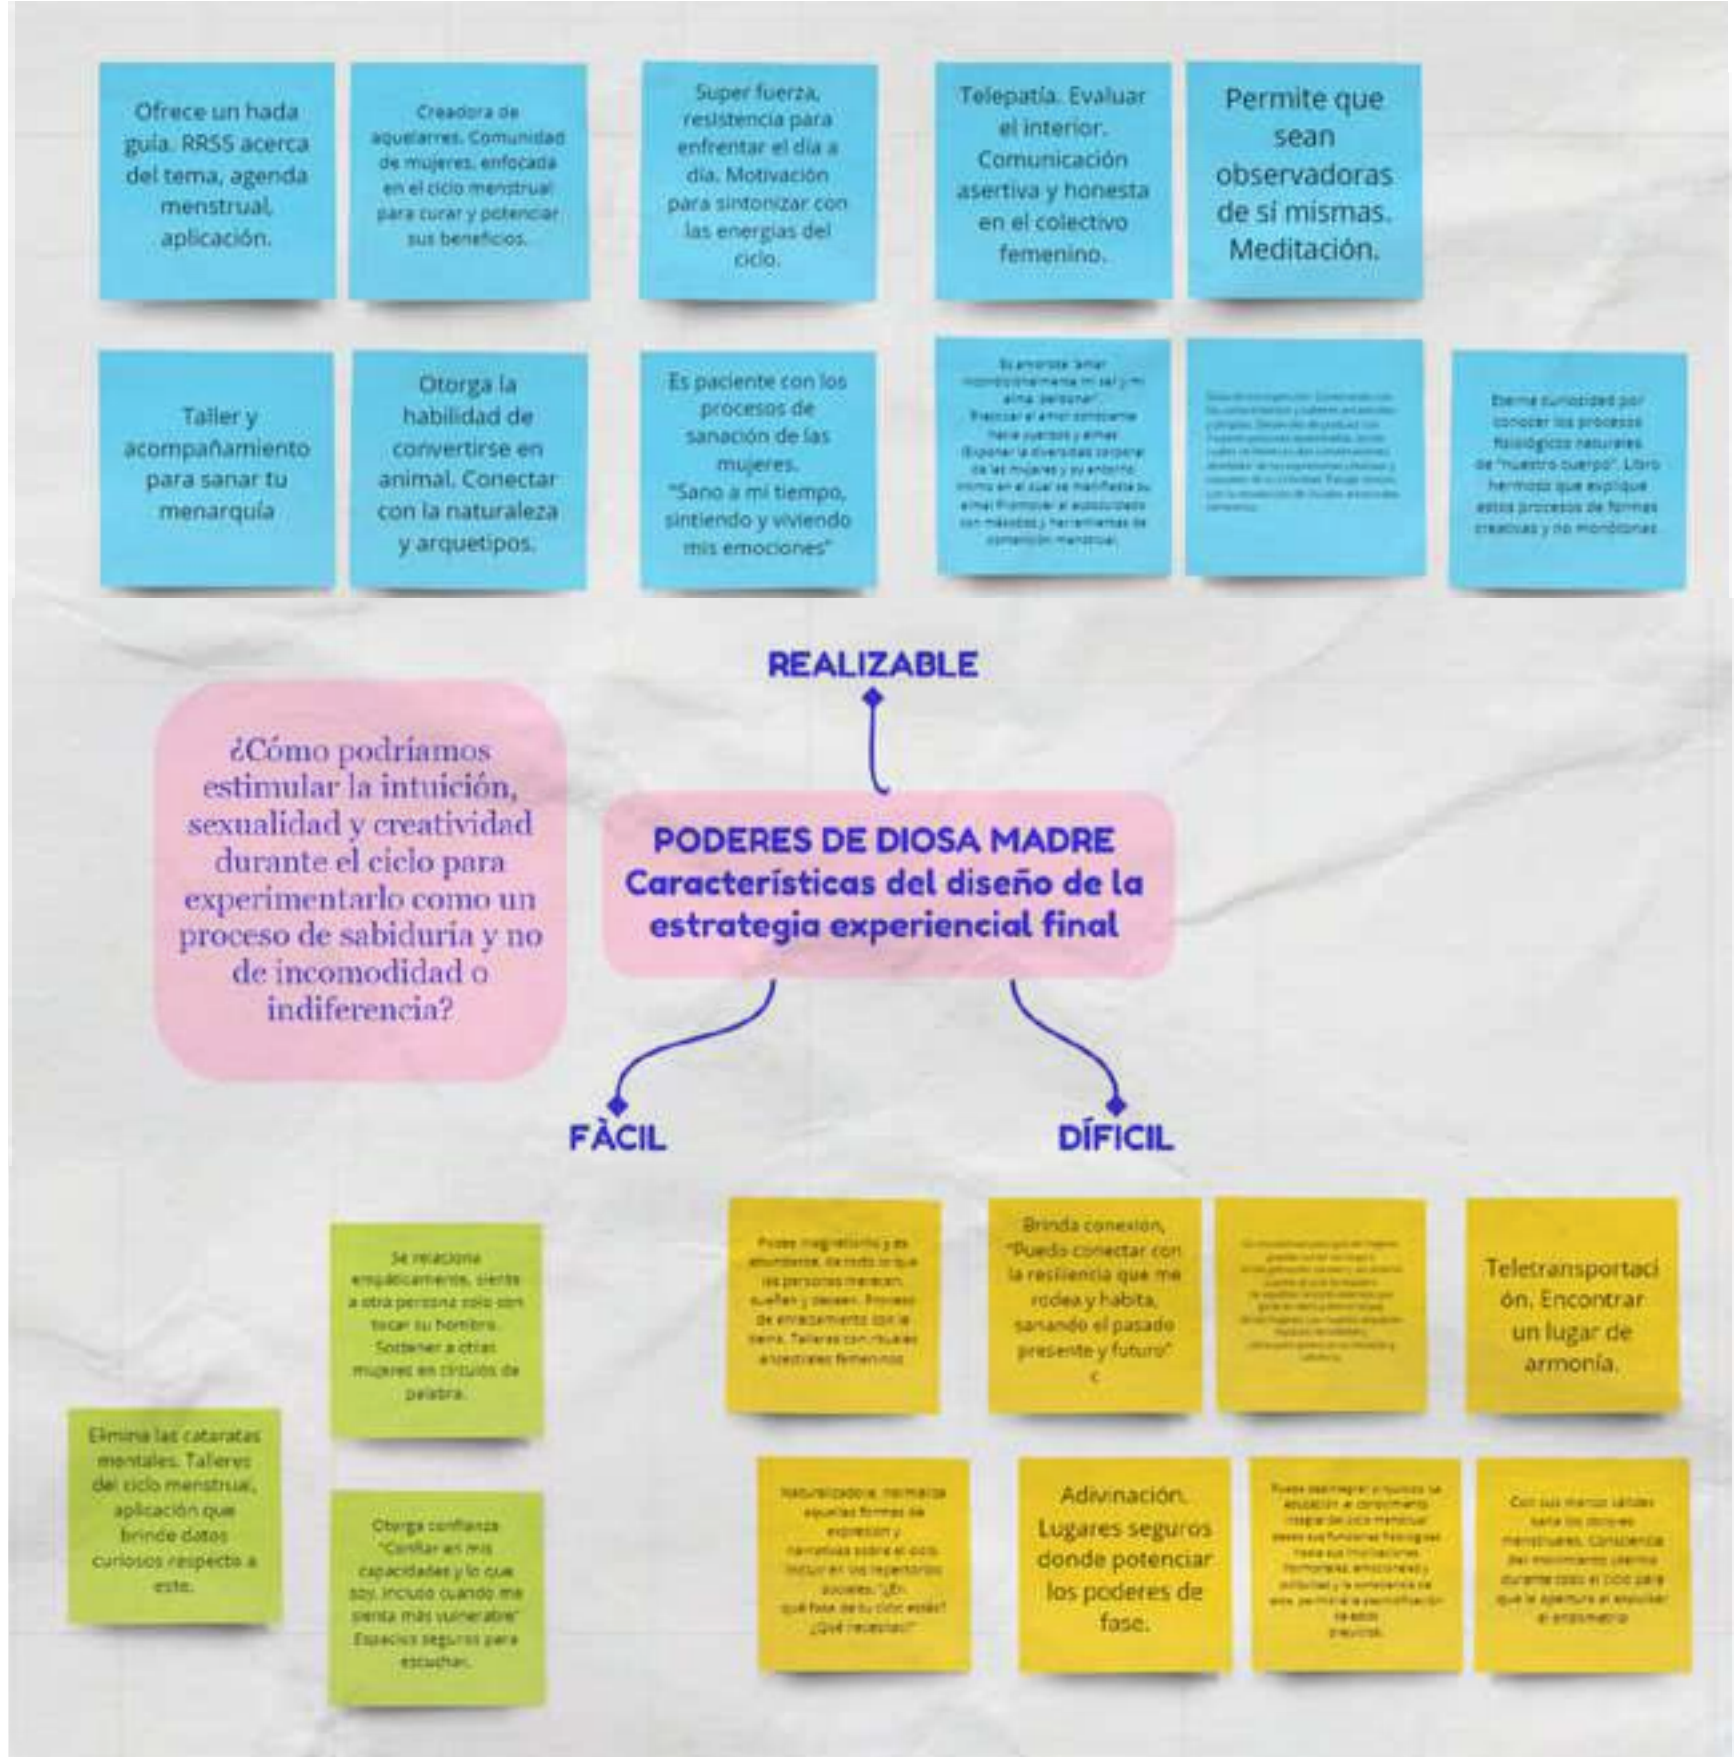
Ofrece un hada guía. RRSS acerca del tema, agenda menstrual, aplicación.

Creadora de aquelarres. Comunidad de mujeres, enfocada en el ciclo menstrual para curar y potenciar sus beneficios.

Super fuerza, resistencia para enfrentar el día a día. Motivación para sintonizar con las energías del ciclo.

Telepatía. Evaluar el interior. Comunicación asertiva y honesta en el colectivo femenino.

Permite que sean observadoras de sí mismas. Meditación.

Taller y acompañamiento para sanar tu menarquía

Otorga la habilidad de convertirse en animal. Conectar con la naturaleza y arquetipos.

Es paciente con los procesos de sanación de las mujeres. "Sano a mi tiempo, sintiendo y viviendo mis emociones"

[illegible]

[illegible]

Eterna curiosidad por conocer los procesos fisiológicos naturales de "nuestro cuerpo". Libro hermoso que explique estos procesos de formas creativas y no monótonas

REALIZABLE

¿Cómo podríamos estimular la intuición, sexualidad y creatividad durante el ciclo para experimentarlo como un proceso de sabiduría y no de incomodidad o indiferencia?

PODERES DE DIOSA MADRE
Características del diseño de la estrategia experiencial final

FÀCIL

DÍFICIL

Se relaciona empáticamente, siente a otra persona solo con tocar su hombro. Sostener a otras mujeres en círculos de palabra.

Elimina las cataratas mentales. Talleres del ciclo menstrual, aplicación que brinde datos curiosos respecto a este.

Otorga confianza "Confiar en mis capacidades y lo que soy, incluso cuando me sienta más vulnerable" Espacios seguros para escuchar.

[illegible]

Brinda conexion, "Puedo conectar con la resiliencia que me rodea y habita, sanando el pasado presente y futuro"

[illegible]

Teletransportación. Encontrar un lugar de armonía.

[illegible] ¿En qué fase de tu ciclo estás? ¿Qué necesitas?

Adivinación. Lugares seguros donde potenciar los poderes de fase.

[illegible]

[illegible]